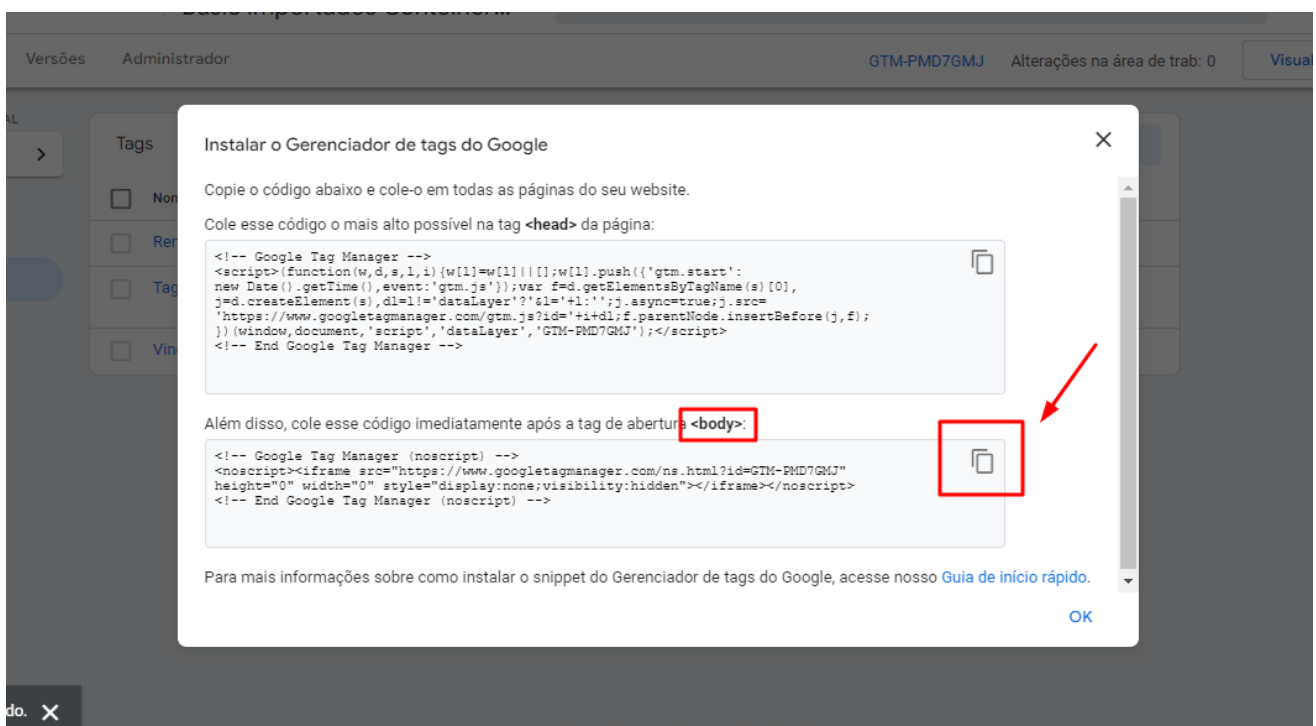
Versões Administrador

GTM-PMD7GMJ Alterações na área de trab: 0 Visual

Tags

Instalar o Gerenciador de tags do Google

Copie o código abaixo e cole-o em todas as páginas do seu website.

Cole esse código o mais alto possível na tag **<head>** da página:

```
<!-- Google Tag Manager -->
<script>(function(w,d,s,l,i){w[l]=w[l]||[];w[l].push({'gtm.start':
new Date().getTime(),event:'gtm.js'});var f=d.getElementsByTagName(s)[0],
j=d.createElement(s),dl=l!='dataLayer'?'&l='+l:'';j.async=true;j.src=
'https://www.googletagmanager.com/gtm.js?id='+i+dl;f.parentNode.insertBefore(j,f);
})(window,document,'script','dataLayer','GTM-PMD7GMJ');</script>
<!-- End Google Tag Manager -->
```

Além disso, cole esse código imediatamente após a tag de abertura **<body>**:

```
<!-- Google Tag Manager (noscript) -->
<noscript><iframe src="https://www.googletagmanager.com/ns.html?id=GTM-PMD7GMJ"
height="0" width="0" style="display:none;visibility:hidden"></iframe></noscript>
<!-- End Google Tag Manager (noscript) -->
```

Para mais informações sobre como instalar o snippet do Gerenciador de tags do Google, acesse nosso Guia de início rápido.

OK

do. ✕